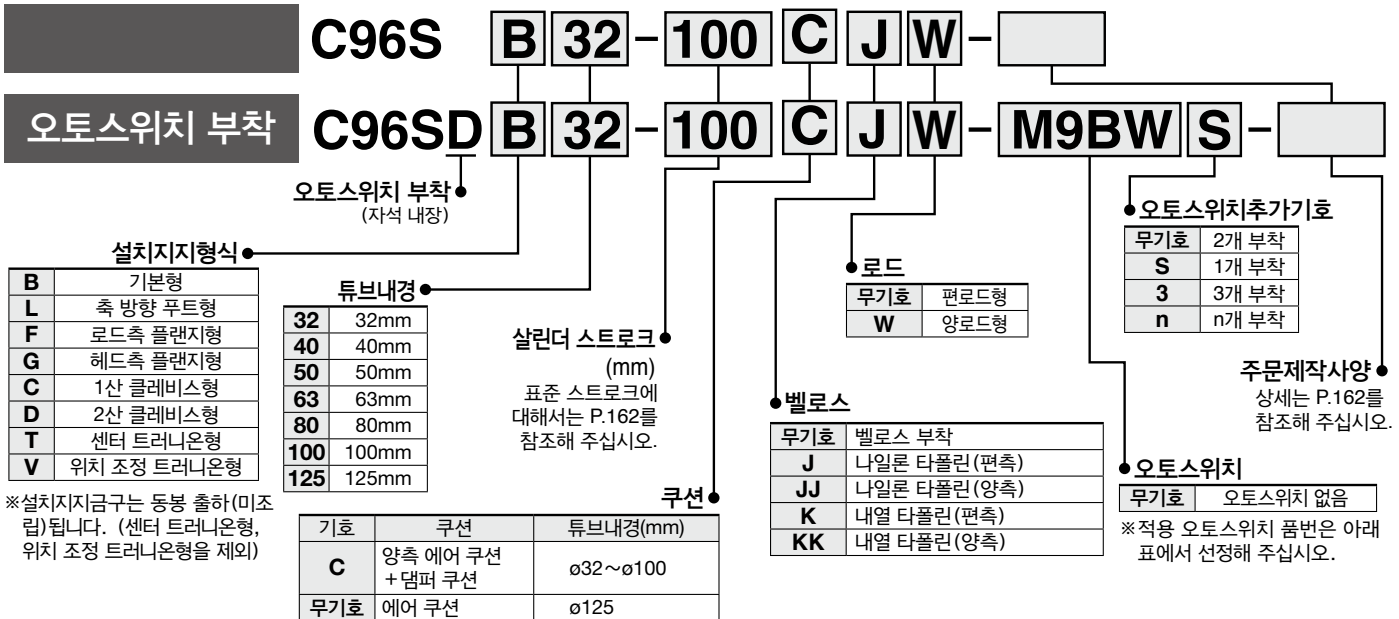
C96S B 32 − 100 C J W −

오토스위치 부착 C96SD B 32 − 100 C J W − M9BW S −

오토스위치 부착
(자석 내장)

설치지지형식

| B | 기본형 |
|---|---|
| L | 축 방향 푸트형 |
| F | 로드측 플랜지형 |
| G | 헤드측 플랜지형 |
| C | 1산 클레비스형 |
| D | 2산 클레비스형 |
| T | 센터 트러니온형 |
| V | 위치 조정 트러니온형 |

※설치지지금구는 동봉 출하(미조립)됩니다. (센터 트러니온형, 위치 조정 트러니온형을 제외)

튜브내경

| 32 | 32mm |
|---|---|
| 40 | 40mm |
| 50 | 50mm |
| 63 | 63mm |
| 80 | 80mm |
| 100 | 100mm |
| 125 | 125mm |

실린더 스트로크
(mm)
표준 스트로크에 대해서는 P.162를 참조해 주십시오.

쿠션

| 기호 | 쿠션 | 튜브내경(mm) |
|---|---|---|
| C | 양측 에어 쿠션 +댐퍼 쿠션 | ø32~ø100 |
| 무기호 | 에어 쿠션 | ø125 |

로드

| 무기호 | 편로드형 |
|---|---|
| W | 양로드형 |

벨로스

| 무기호 | 벨로스 부착 |
|---|---|
| J | 나일론 타폴린(편측) |
| JJ | 나일론 타폴린(양측) |
| K | 내열 타폴린(편측) |
| KK | 내열 타폴린(양측) |

오토스위치추가기호

| 무기호 | 2개 부착 |
|---|---|
| S | 1개 부착 |
| 3 | 3개 부착 |
| n | n개 부착 |

주문제작사양
상세는 P.162를 참조해 주십시오.

오토스위치

| 무기호 | 오토스위치 없음 |
|---|---|

※적용 오토스위치 품번은 아래 표에서 선정해 주십시오.